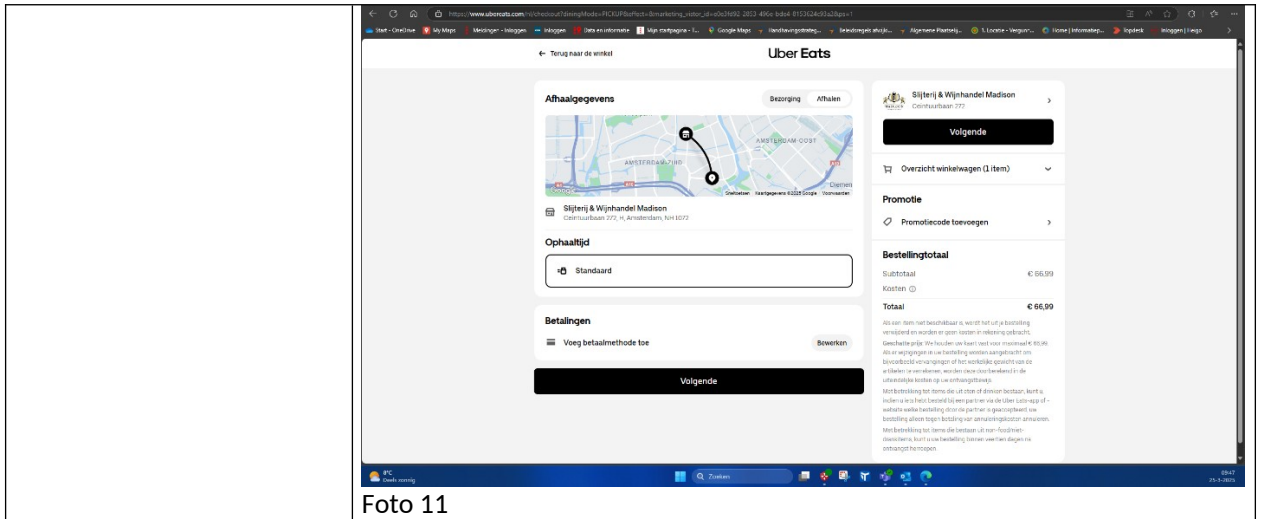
← Terug naar de winkel

Uber Eats

Afhaalgegevens

Bezorging Afhalen

AMSTERDAM-OOST

AMSTERDAM-ZUID

Diemen

Sneltoetsen Kaartgegevens ©2025 Google Voorwaarden

Slijterij & Wijnhandel Madison
Ceintuurbaan 272, H, Amsterdam, NH 1072

Ophaaltijd

Standaard

Betalingen

Voeg betaalmethode toe

Bewerken

Volgende

Slijterij & Wijnhandel Madison
Ceintuurbaan 272

Volgende

Overzicht winkelwagen (1 item)

Promotie

Promotiecode toevoegen

Bestellingtotaal

Subtotaal € 66,99

Kosten

Totaal € 66,99

Als een item niet beschikbaar is, wordt het uit je bestelling verwijderd en worden er geen kosten in rekening gebracht.

Geschatte prijs: We houden uw kaart vast voor maximaal € 66,99. Alle wijzigingen in uw bestelling worden aangebracht om bijvoorbeeld vervangingen of het werkelijke gewicht van de artikelen te verwerken, worden deze doorberekend in de uiteindelijke kosten op uw ontvangstbewijs.

Met betrekking tot items die uit drank of donkon bestaan, kunt u, indien u iets heeft besteld bij een partner via de Uber Eats-app of -website welke bestelling door de partner is geaccepteerd, uw bestelling alleen tegen betaling van annuleringskosten annuleren.

Met betrekking tot items die bestaan uit non-foodniet-drankitems, kunt u uw bestelling binnen veertien dagen na ontvangst herroepen.

8°C
Deels zonnig

Zoeken

09:47
25-3-2025

Foto 11